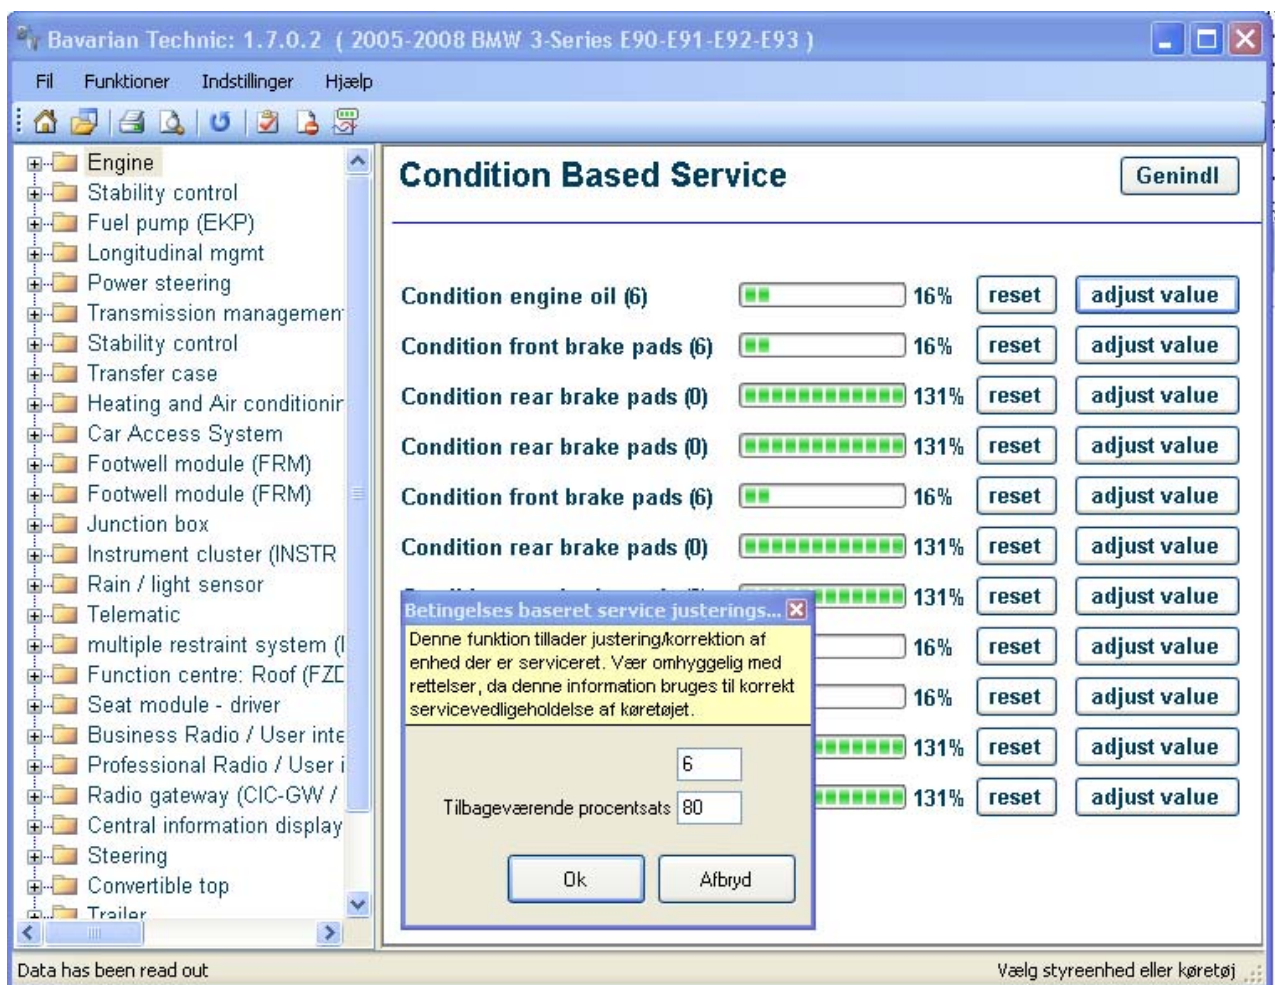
Bavarian Technic: 1.7.0.2 ( 2005-2008 BMW 3-Series E90-E91-E92-E93 )

Fil Funktioner Indstillinger Hjælp

Engine
Stability control
Fuel pump (EKP)
Longitudinal mgmt
Power steering
Transmission managemen
Stability control
Transfer case
Heating and Air conditionir
Car Access System
Footwell module (FRM)
Footwell module (FRM)
Junction box
Instrument cluster (INSTR
Rain / light sensor
Telematic
multiple restraint system (I
Function centre: Roof (FZD
Seat module - driver
Business Radio / User inte
Professional Radio / User i
Radio gateway (CIC-GW /
Central information display
Steering
Convertible top
Trailer

Condition Based Service

Genindl

Condition engine oil (6) 16% reset adjust value
Condition front brake pads (6) 16% reset adjust value
Condition rear brake pads (0) 131% reset adjust value
Condition rear brake pads (0) 131% reset adjust value
Condition front brake pads (6) 16% reset adjust value
Condition rear brake pads (0) 131% reset adjust value
131% reset adjust value
16% reset adjust value
16% reset adjust value
131% reset adjust value
131% reset adjust value

Betingelses baseret service justerings...

Denne funktion tillader justering/korrektion af enhed der er serviceret. Vær omhyggelig med rettelser, da denne information bruges til korrekt servicevedligeholdelse af køretøjet.

6
Tilbageværende procentsats 80

Ok Afbryd

Data has been read out
Vælg styreenhed eller køretøj